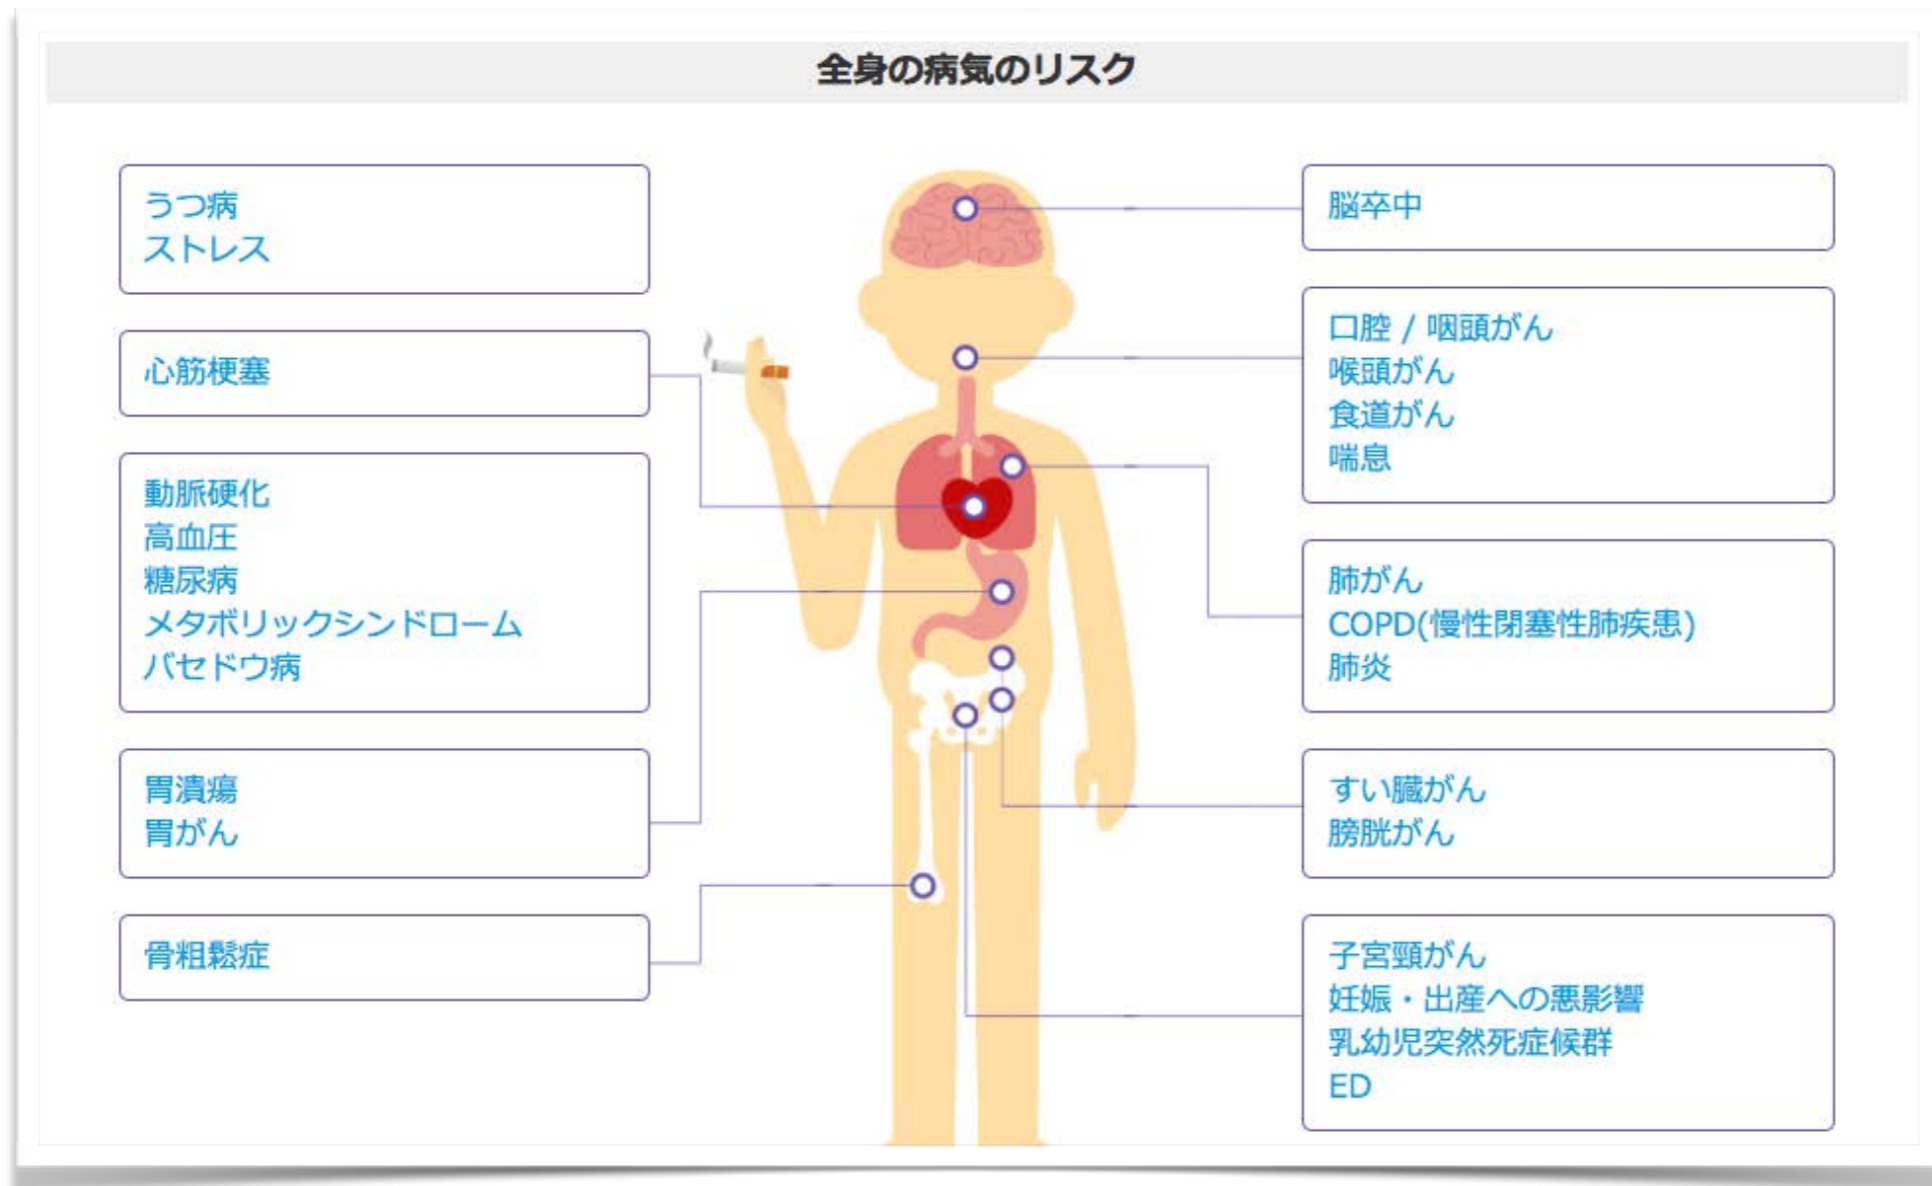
全身の病気のリスク

うつ病
ストレス

心筋梗塞

動脈硬化
高血圧
糖尿病
メタボリックシンドローム
バセドウ病

胃潰瘍
胃がん

骨粗鬆症

脳卒中

口腔 / 咽頭がん
喉頭がん
食道がん
喘息

肺がん
COPD(慢性閉塞性肺疾患)
肺炎

すい臓がん
膀胱がん

子宮頸がん
妊娠・出産への悪影響
乳幼児突然死症候群
ED